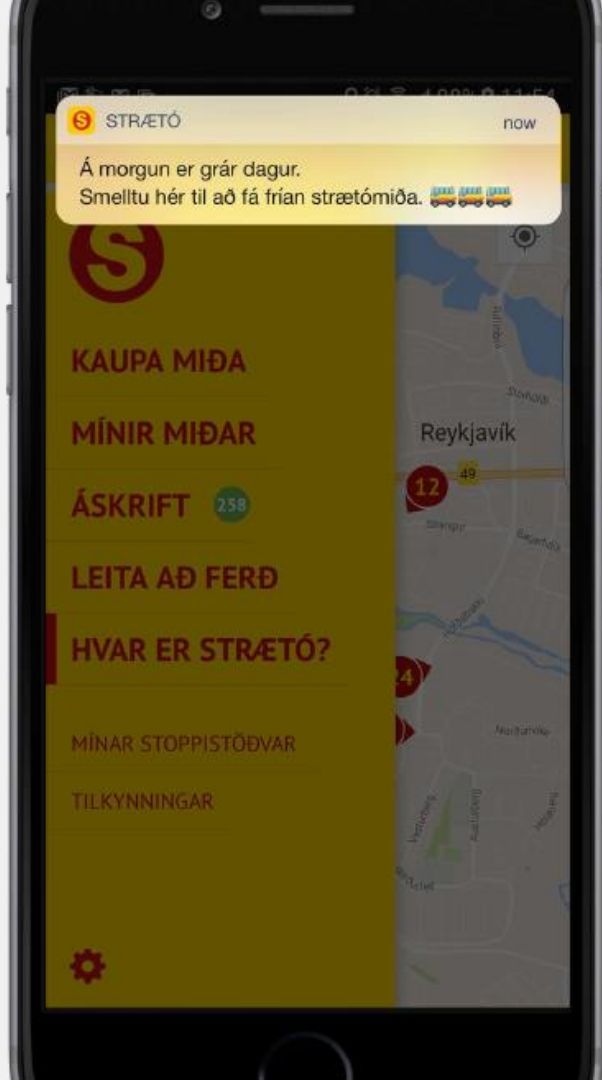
STRÆTÓ now

Á morgun er grár dagur.
Smelltu hér til að fá frían strætómiða.

KAUPA MIÐA

MÍNIR MIÐAR

ÁSKRIFT 258

LEITA AÐ FERÐ

HVAR ER STRÆTÓ?

MÍNAR STOPPISTÖÐVAR

TILKYNNINGAR

Reykjavík

49

12

24